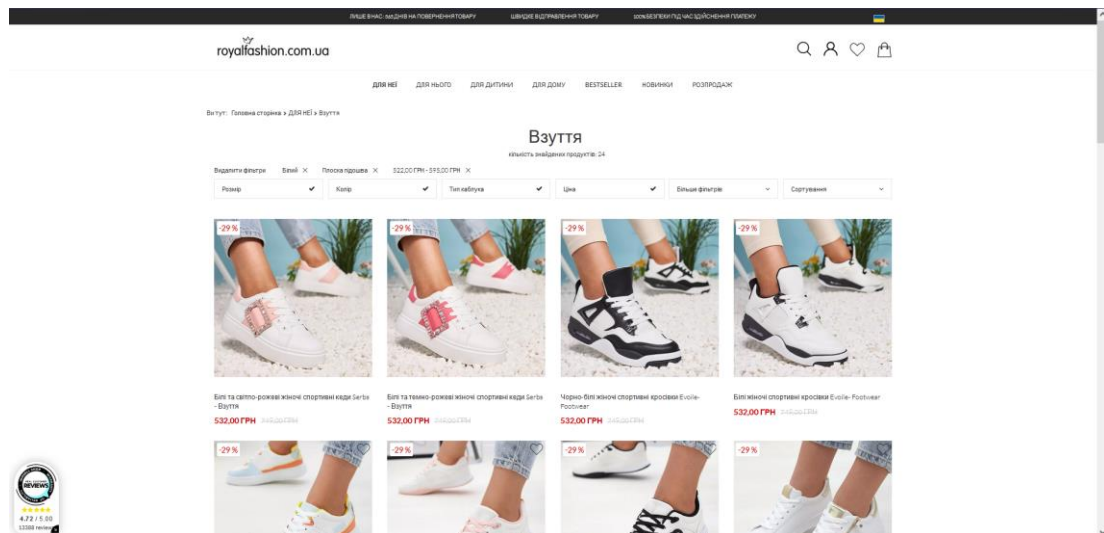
ЛИШЕ ВНАС: 365 ДНІВ НА ПОВЕРНЕННЯ ТОВАРУ    ШВИДКЕ ВІДПРАВЛЕННЯ ТОВАРУ    100% БЕЗПЕКИ ПІД ЧАС ЗДІЙСНЕННЯ ПЛАТЕЖУ

royalfashion.com.ua

ДЛЯ НЕЇ    ДЛЯ НЬОГО    ДЛЯ ДИТИНИ    ДЛЯ ДОМУ    BESTSELLER    НОВИНКИ    РОЗПРОДАЖ

Ви тут: Головна сторінка > ДЛЯ НЕЇ > Взуття

Взуття

кількість знайдених продуктів: 24

Видалити фільтри    Білий ×    Плоска підошва ×    522,00 ГРН - 595,00 ГРН ×

Розмір    Колір    Тип каблука    Ціна    Більше фільтрів    Сортування

-29 %

Білі та світло-рожеві жіночі спортивні кеди Serba - Взуття
532,00 ГРН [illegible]

-29 %

Білі та темно-рожеві жіночі спортивні кеди Serba - Взуття
532,00 ГРН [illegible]

-29 %

Чорно-білі жіночі спортивні кросівки Evolie- Footwear
532,00 ГРН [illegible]

-29 %

Білі жіночі спортивні кросівки Evolie- Footwear
532,00 ГРН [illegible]

-29 %

-29 %

-29 %

-29 %

REVIEWS
4.72 / 5.00
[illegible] reviews